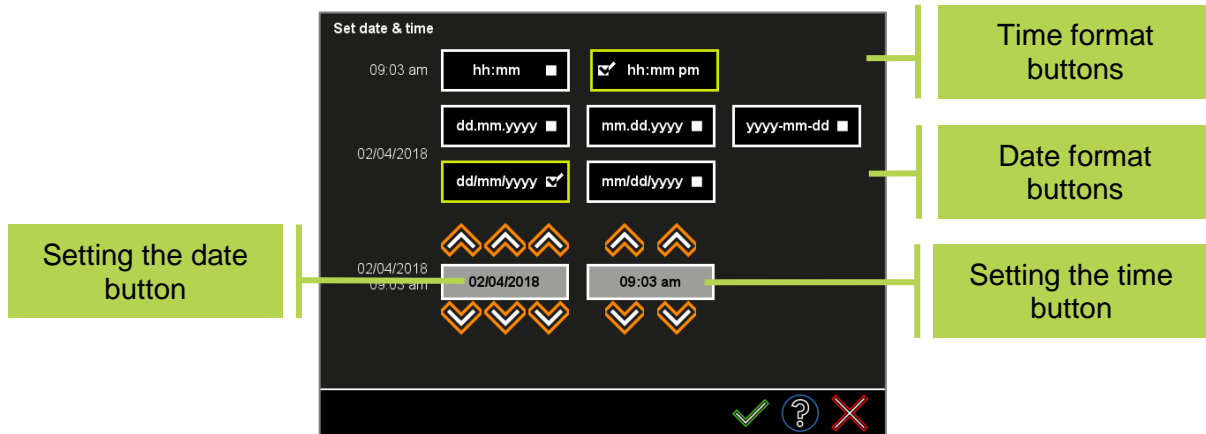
Set date & time

09:03 am

hh:mm

hh:mm pm

Time format buttons

dd.mm.yyyy

mm.dd.yyyy

yyyy-mm-dd

02/04/2018

dd/mm/yyyy

mm/dd/yyyy

Date format buttons

Setting the date button

02/04/2018
09:03 am

02/04/2018

09:03 am

Setting the time button

?